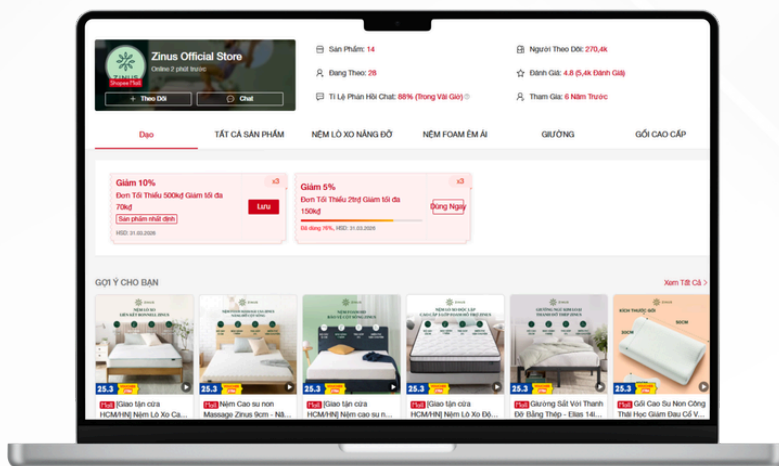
Zinus Official Store
Online 2 phút trước
Shopee Mall
+ Theo Dõi
Chat

Sản Phẩm: 14
Đang Theo: 28
Tỉ Lệ Phản Hồi Chat: 88% (Trong Vài Giờ)
Người Theo Dõi: 270,4k
Đánh Giá: 4.8 (5,4k Đánh Giá)
Tham Gia: 6 Năm Trước

Dạo
TẤT CẢ SẢN PHẨM
NỆM LÒ XO NÂNG ĐỠ
NỆM FOAM ÊM ÁI
GIƯỜNG
GỐI CAO CẤP

Giảm 10%
Đơn Tối Thiểu 500k₫ Giảm tối đa 70k₫
Sản phẩm nhất định
HSD: 31.03.2025
x3
Lưu

Giảm 5%
Đơn Tối Thiểu 2tr₫ Giảm tối đa 150k₫
Đã dùng 76%, HSD: 31.03.2025
x3
Dùng Ngay

GỢI Ý CHO BẠN
Xem Tất Cả >

25.3
Mall [Giao tận nơi HCM/HN] Nệm Lò Xo Ca...
25.3
Mall Nệm Cao su non Massage Zinus 9cm - Nă...
25.3
Mall [Giao tận nơi HCM/HN] Nệm cao su n...
25.3
Mall [Giao tận nơi HCM/HN] Nệm Lò Xo Độ...
25.3
Mall Giường Sắt Với Thanh Đỡ Bằng Thép - Elias 14i...
25.3
Mall Gối Cao Su Non Công Thái Học Giảm Đau Cổ V...